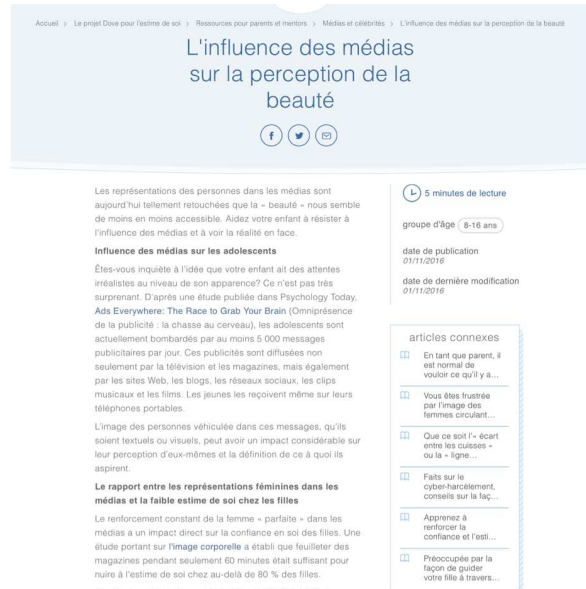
Accueil > Le projet Dove pour l'estime de soi > Ressources pour parents et mentors > Médias et célébrités > L'influence des médias sur la perception de la beauté

L'influence des médias sur la perception de la beauté

Les représentations des personnes dans les médias sont aujourd'hui tellement retouchées que la « beauté » nous semble de moins en moins accessible. Aidez votre enfant à résister à l'influence des médias et à voir la réalité en face.

Influence des médias sur les adolescents

Êtes-vous inquiète à l'idée que votre enfant ait des attentes irréalistes au niveau de son apparence? Ce n'est pas très surprenant. D'après une étude publiée dans Psychology Today, Ads Everywhere: The Race to Grab Your Brain (Omniprésence de la publicité : la chasse au cerveau), les adolescents sont actuellement bombardés par au moins 5 000 messages publicitaires par jour. Ces publicités sont diffusées non seulement par la télévision et les magazines, mais également par les sites Web, les blogs, les réseaux sociaux, les clips musicaux et les films. Les jeunes les reçoivent même sur leurs téléphones portables.

L'image des personnes véhiculée dans ces messages, qu'ils soient textuels ou visuels, peut avoir un impact considérable sur leur perception d'eux-mêmes et la définition de ce à quoi ils aspirent.

Le rapport entre les représentations féminines dans les médias et la faible estime de soi chez les filles

Le renforcement constant de la femme « parfaite » dans les médias a un impact direct sur la confiance en soi des filles. Une étude portant sur l'image corporelle a établi que feuilleter des magazines pendant seulement 60 minutes était suffisant pour nuire à l'estime de soi chez au-delà de 80 % des filles.

5 minutes de lecture

groupe d'âge 8-16 ans

date de publication
01/11/2016

date de dernière modification
01/11/2016

articles connexes

En tant que parent, il est normal de vouloir ce qu'il y a...

Vous êtes frustrée par l'image des femmes circulant...

Que ce soit l'« écart entre les cuisses » ou la « ligne...

Faits sur le cyber-harcèlement, conseils sur la faç...

Apprenez à renforcer la confiance et l'esti...

Préoccupée par la façon de guider votre fille à travers...